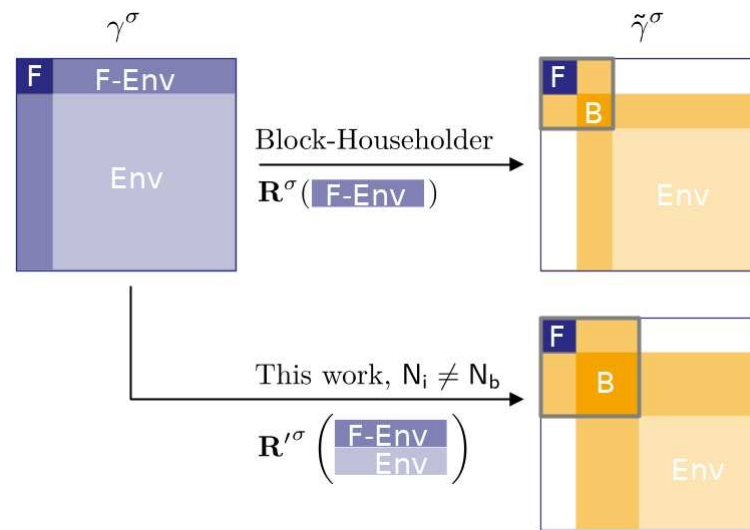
$\gamma^\sigma$

F

F-Env

Env

Block-Householder

$\mathbf{R}^\sigma($ F-Env $)$

$\tilde{\gamma}^\sigma$

F

B

Env

This work, $\mathsf{N_i \neq N_b}$

$\mathbf{R}'^\sigma \left( \right.$ F-Env Env $\left. \right)$

F

B

Env